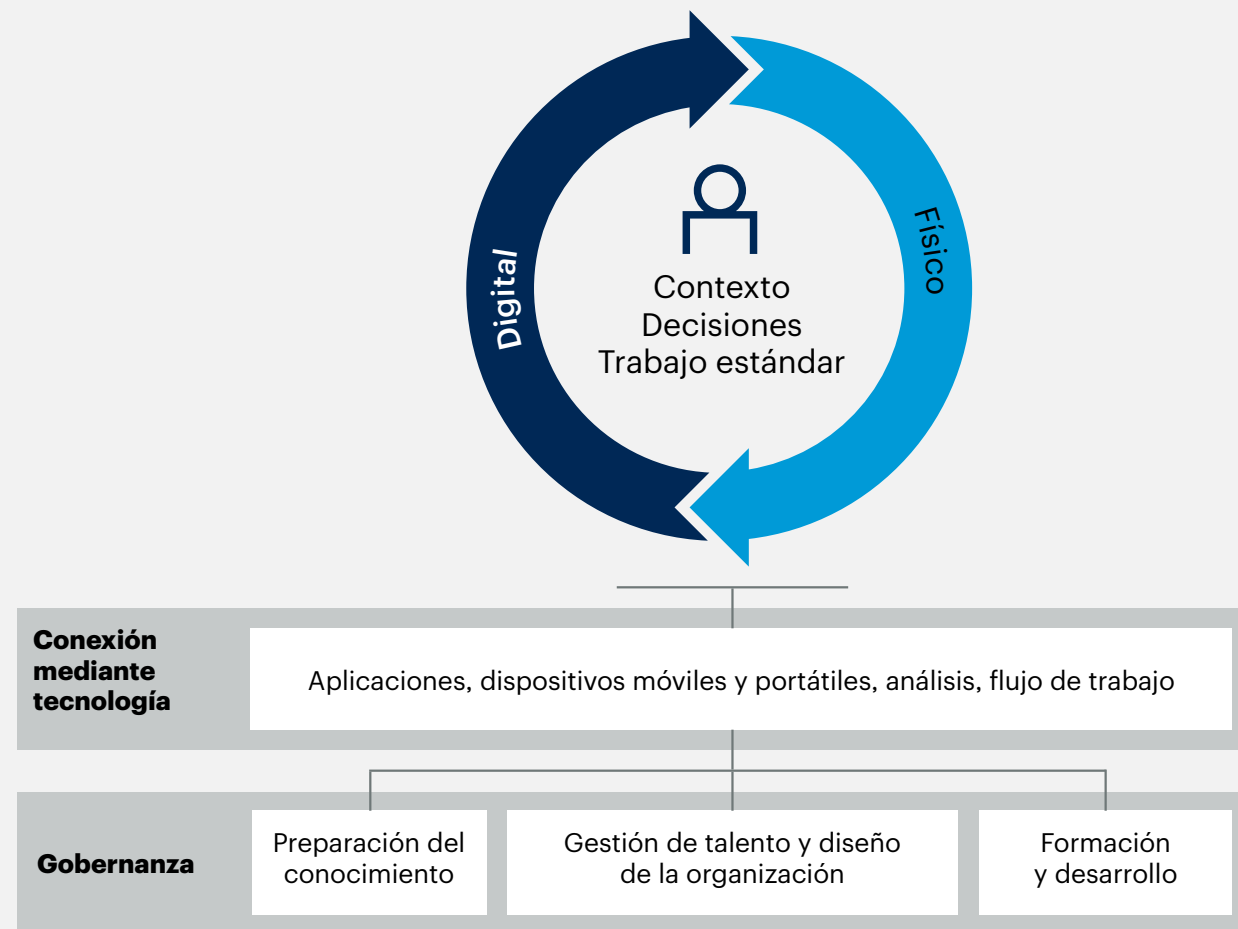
Digital

Físico

Contexto
Decisiones
Trabajo estándar

Conexión mediante tecnología

Aplicaciones, dispositivos móviles y portátiles, análisis, flujo de trabajo

Gobernanza

Preparación del conocimiento

Gestión de talento y diseño de la organización

Formación y desarrollo